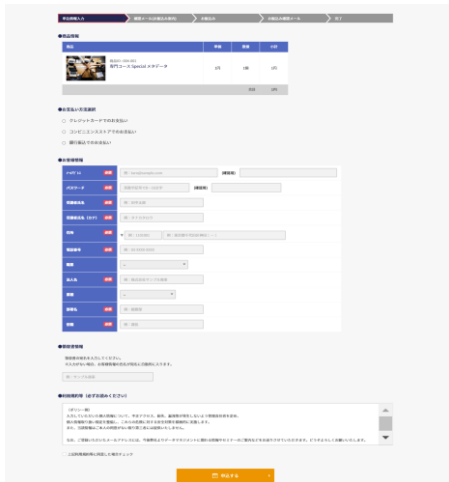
申込情報入力 | 確認メール(お申込み案内) | 決済完了 | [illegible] | 完了

●商品情報

| 商品 | 単価 | 数量 | 小計 |
|---|---|---|---|
| 商品ID:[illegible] 専門コースSpecialメンテナンス | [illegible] | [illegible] | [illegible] |
| | | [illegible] | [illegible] |

●お支払い方法選択

クレジットカードでのお支払い

コンビニエンスストアでのお支払い

銀行振込でのお支払い

●お客様情報

メールアドレス 必須 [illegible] (確認用)

パスワード 必須 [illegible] (確認用)

お名前(漢字) 必須 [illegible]

お名前(カナ) 必須 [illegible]

住所 必須 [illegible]

電話番号 必須 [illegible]

性別 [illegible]

勤務先 必須 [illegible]

業種 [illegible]

役職名 必須 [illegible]

部署 必須 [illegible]

●受講者情報

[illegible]

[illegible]

●利用規約等 (必ずお読みください)

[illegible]

ご利用規約等に同意した場合チェック

申込する